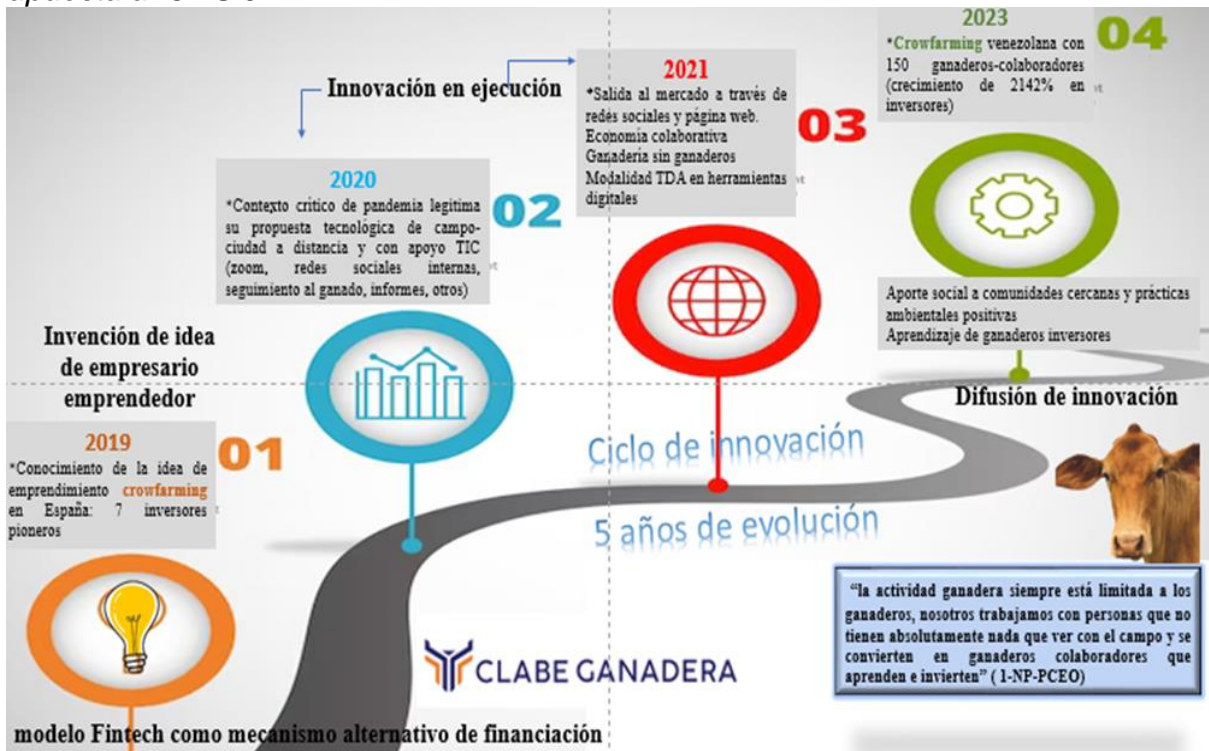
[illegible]

Innovación en ejecución

2021
*Salida al mercado a través de redes sociales y página web.
Economía colaborativa
Ganadería sin ganaderos
Modalidad TDA en herramientas digitales

03

2023
*Crowfarming venezolana con 150 ganaderos-colaboradores (crecimiento de 2142% en inversores)

04

2020
*Contexto crítico de pandemia legitima su propuesta tecnológica de campo-ciudad a distancia y con apoyo TIC (zoom, redes sociales internas, seguimiento al ganado, informes, otros)

02

Aporte social a comunidades cercanas y prácticas ambientales positivas
Aprendizaje de ganaderos inversores

Invención de idea de empresario emprendedor

Difusión de innovación

2019
*Conocimiento de la idea de emprendimiento crowfarming en España: 7 inversores pioneros

01

Ciclo de innovación

5 años de evolución

"la actividad ganadera siempre está limitada a los ganaderos, nosotros trabajamos con personas que no tienen absolutamente nada que ver con el campo y se convierten en ganaderos colaboradores que aprenden e invierten" ( 1-NP-PCEO)

CLABE GANADERA

modelo Fintech como mecanismo alternativo de financiación